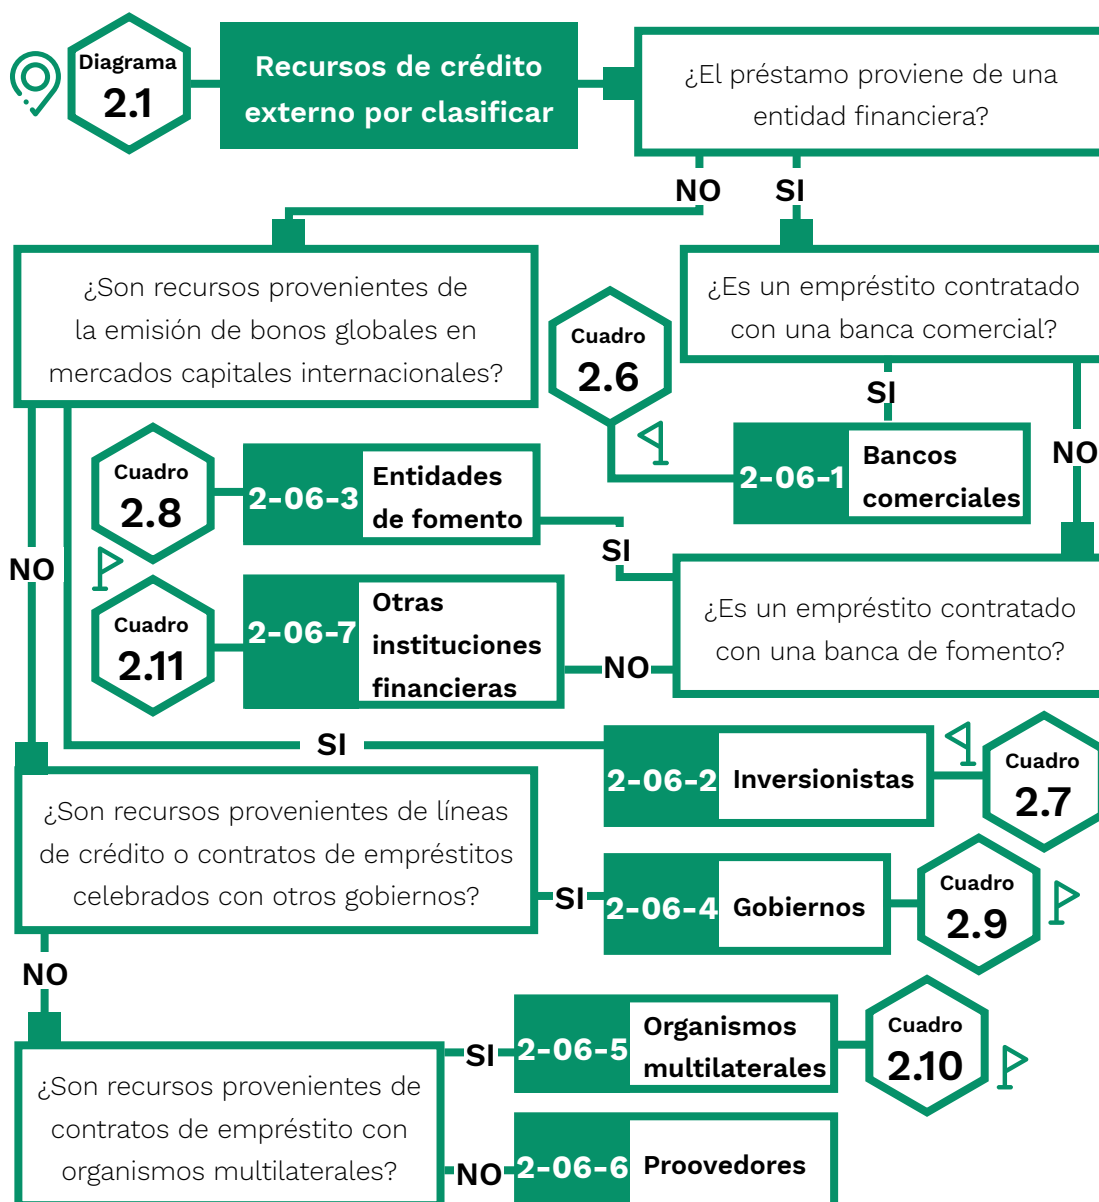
Diagrama
2.1

Recursos de crédito externo por clasificar

¿El préstamo proviene de una entidad financiera?

NO

SI

¿Son recursos provenientes de la emisión de bonos globales en mercados capitales internacionales?

¿Es un empréstito contratado con una banca comercial?

Cuadro
2.6

SI

2-06-1 Bancos comerciales

NO

Cuadro
2.8

2-06-3 Entidades de fomento

SI

NO

Cuadro
2.11

2-06-7 Otras instituciones financieras

NO

¿Es un empréstito contratado con una banca de fomento?

SI

2-06-2 Inversionistas

Cuadro
2.7

¿Son recursos provenientes de líneas de crédito o contratos de empréstitos celebrados con otros gobiernos?

SI

2-06-4 Gobiernos

Cuadro
2.9

NO

SI

2-06-5 Organismos multilaterales

Cuadro
2.10

¿Son recursos provenientes de contratos de empréstito con organismos multilaterales?

NO

2-06-6 Proovedores